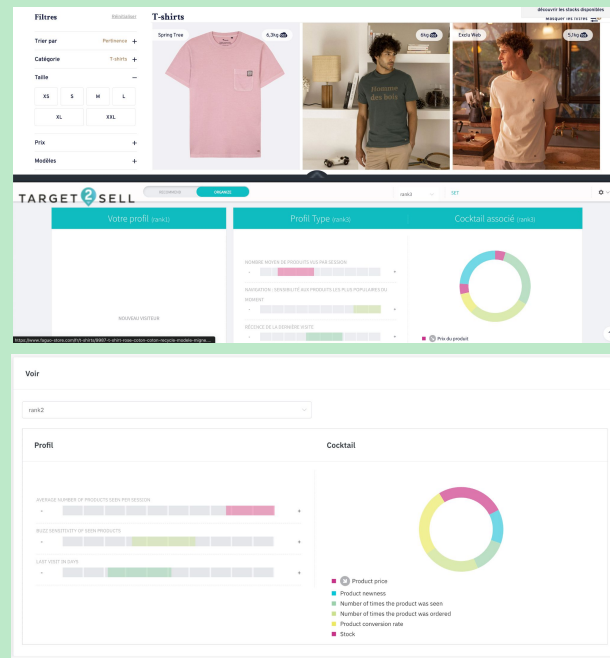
Filtres
Réinitialiser
T-shirts
découvrir les stocks disponibles
Masquer les filtres

Trier par
Pertinence +
Catégorie
T-shirts +
Taille
XS
S
M
L
XL
XXL
Prix +
Modèles +

Spring Tree
6,3kg
6kg
Extra Web
5,1kg

Homme des bois

TARGET2SELL
RECOMMANDÉ
ORGANISÉ
rank1
SET

Votre profil (rank1)
Profil Type (rank3)
Cocktail associé (rank3)

NOUVEAU VISITEUR

NOMBRE MOYEN DE PRODUITS VUS PAR SESSION
INNOVATION : SENSIBILITÉ AUX PRODUITS LES PLUS POPULAIRES DU MOMENT
RÉCENCE DE LA DERNIÈRE VISITE

Prix du produit

https://www.target-store.com/t-shirts/8867-t-shirt-loose-coton-coton-recycle-modele-migne...

Voir

rank2

Profil
Cocktail

AVERAGE NUMBER OF PRODUCTS SEEN PER SESSION
BUZZ SENSITIVITY OF SEEN PRODUCTS
LAST VISIT IN DAYS

Product price
Product newness
Number of times the product was seen
Number of times the product was ordered
Product conversion rate
Stock